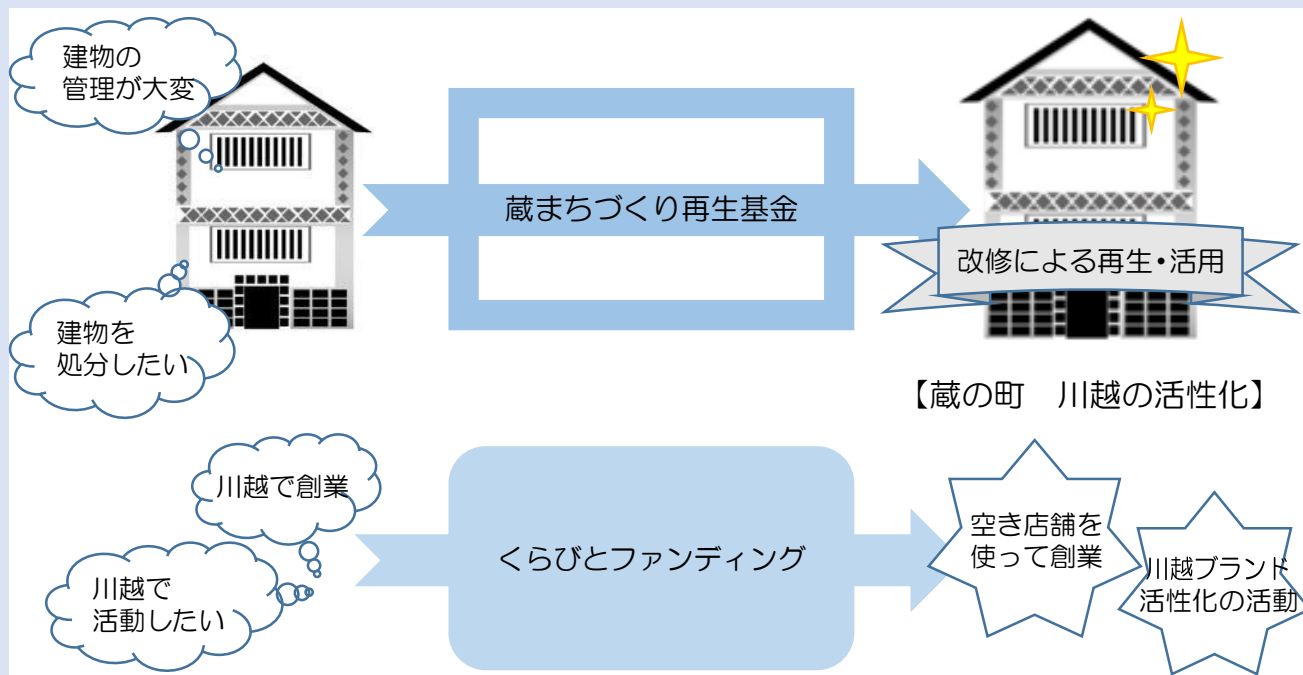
建物の
管理が大変

建物を
処分したい

蔵まちづくり再生基金

改修による再生・活用

【蔵の町　川越の活性化】

川越で創業

川越で
活動したい

くらびとファンディング

空き店舗を
使って創業

川越ブランド
活性化の活動